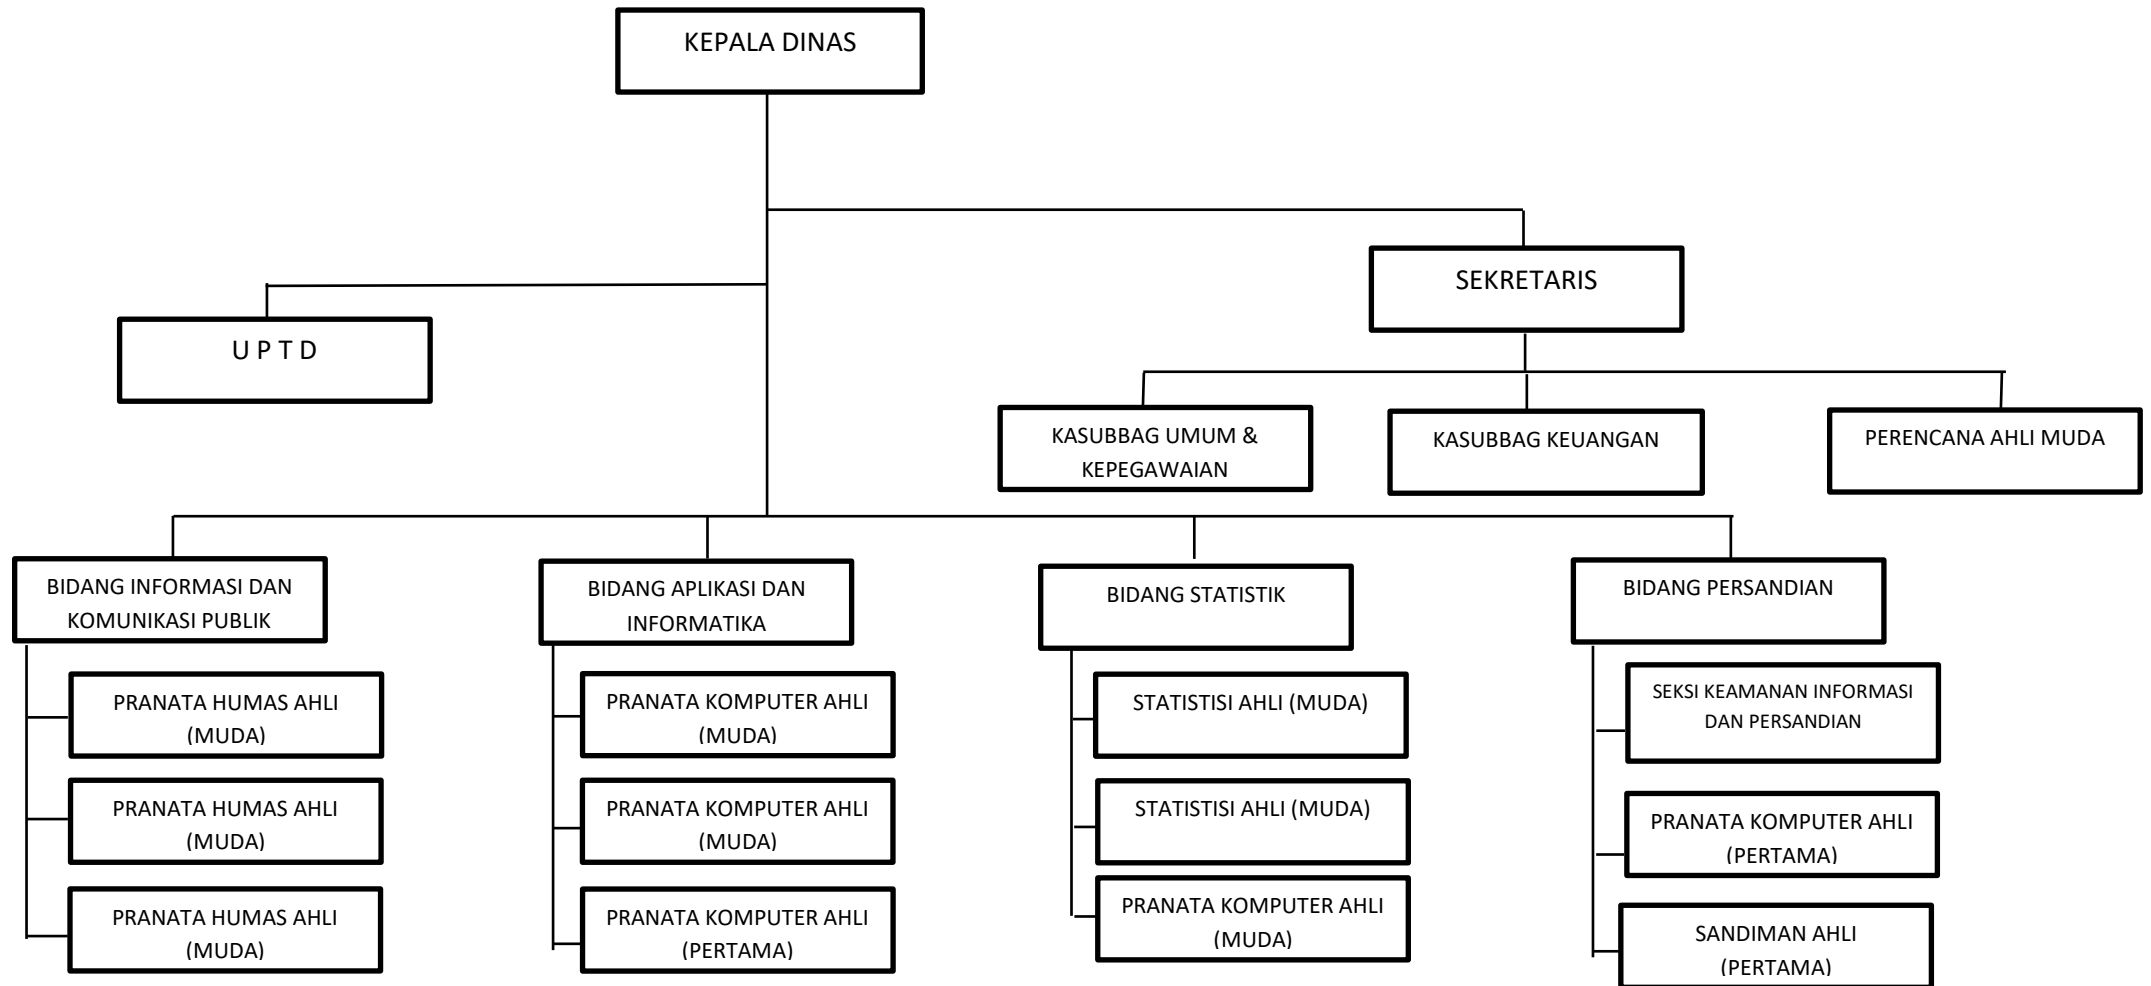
KEPALA DINAS

U P T D

SEKRETARIS

KASUBBAG UMUM & KEPEGAWAIAN

KASUBBAG KEUANGAN

PERENCANA AHLI MUDA

BIDANG INFORMASI DAN KOMUNIKASI PUBLIK

PRANATA HUMAS AHLI (MUDA)

PRANATA HUMAS AHLI (MUDA)

PRANATA HUMAS AHLI (MUDA)

BIDANG APLIKASI DAN INFORMATIKA

PRANATA KOMPUTER AHLI (MUDA)

PRANATA KOMPUTER AHLI (MUDA)

PRANATA KOMPUTER AHLI (PERTAMA)

BIDANG STATISTIK

STATISTISI AHLI (MUDA)

STATISTISI AHLI (MUDA)

PRANATA KOMPUTER AHLI (MUDA)

BIDANG PERSANDIAN

SEKSI KEAMANAN INFORMASI DAN PERSANDIAN

PRANATA KOMPUTER AHLI (PERTAMA)

SANDIMAN AHLI (PERTAMA)